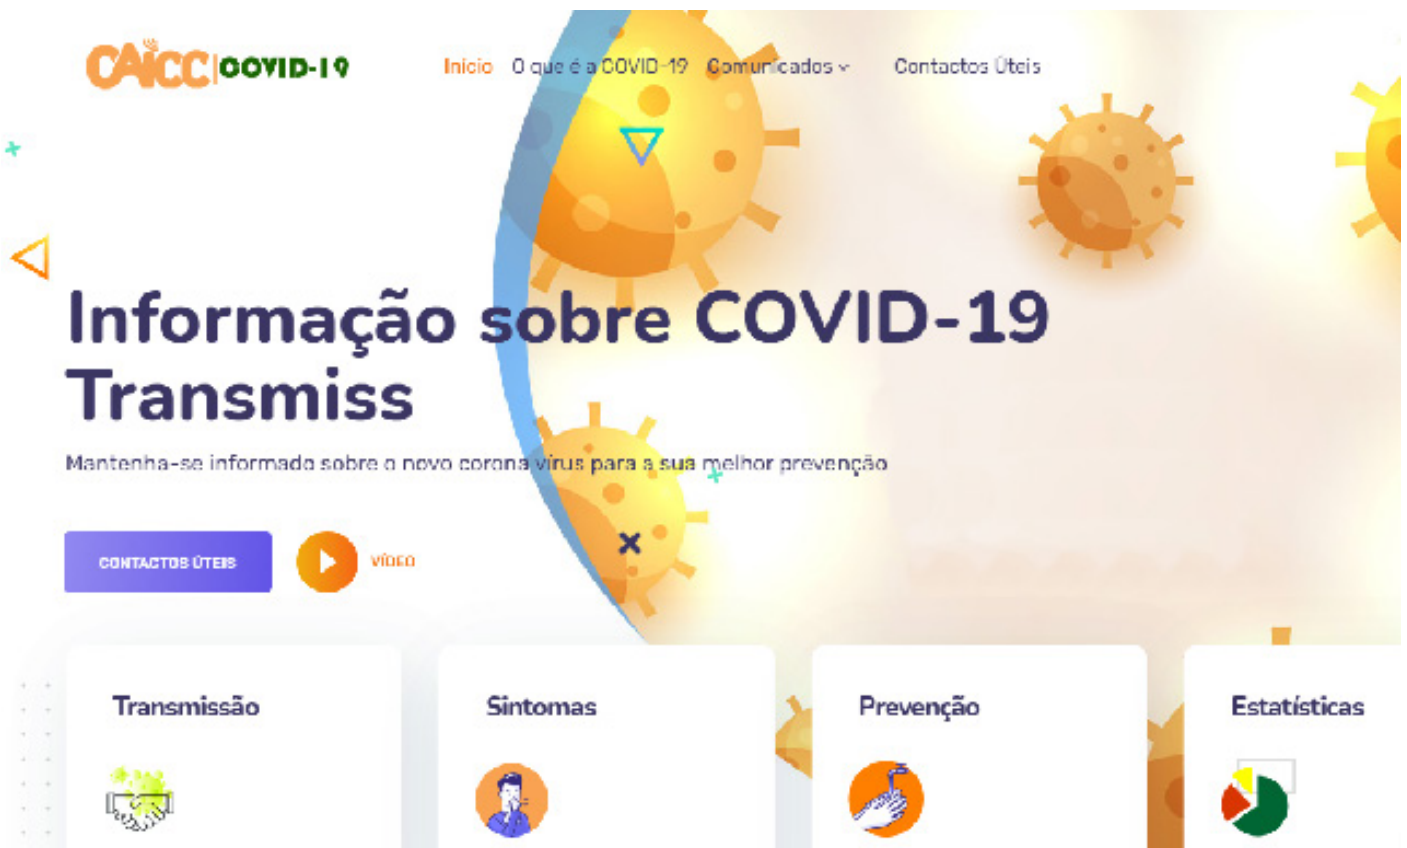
CAICC | COVID-19

Início O que é a COVID-19 Comunicados Contactos Úteis

Informação sobre COVID-19 Transmiss

Mantenha-se informado sobre o novo corona vírus para a sua melhor prevenção

CONTACTOS ÚTEIS

VÍDEO

Transmissão

Sintomas

Prevenção

Estatísticas